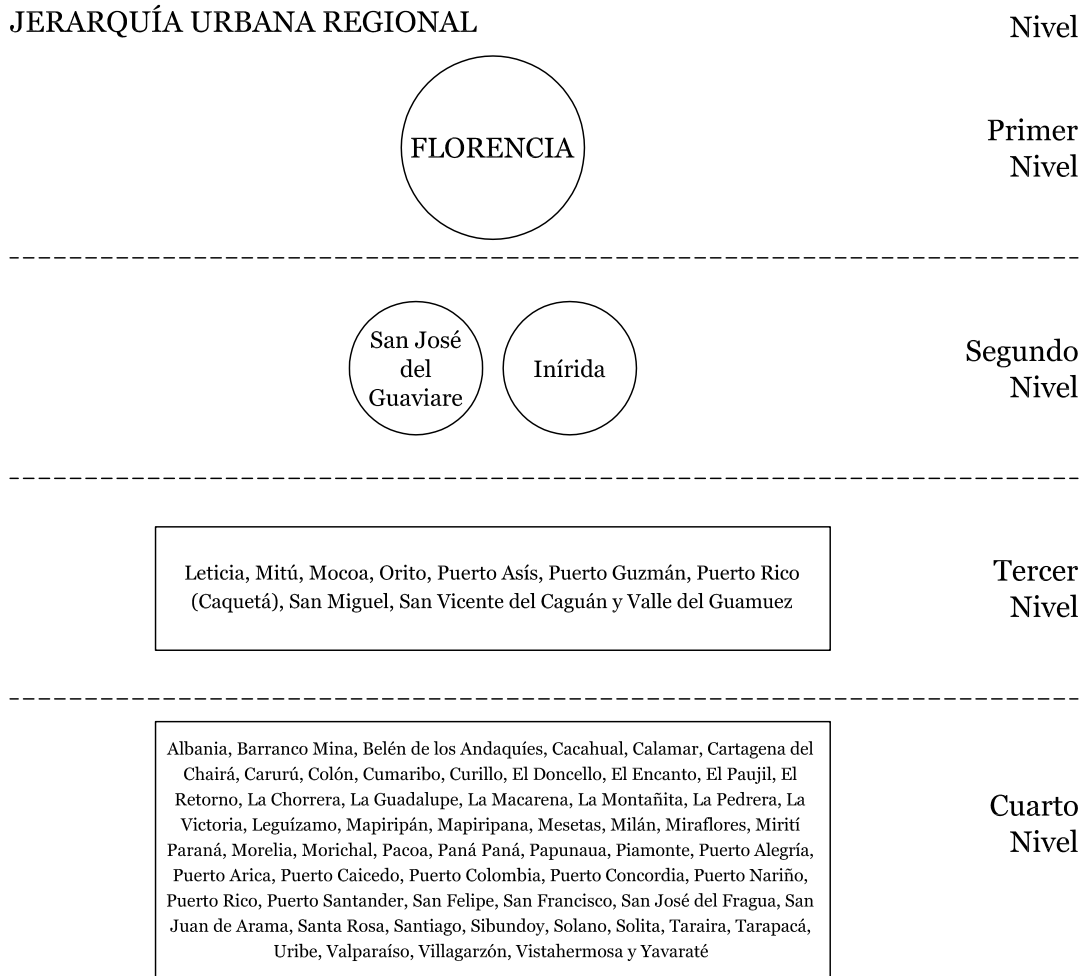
JERARQUÍA URBANA REGIONAL

Nivel

FLORENCIA

Primer Nivel

San José del Guaviare

Inírida

Segundo Nivel

Leticia, Mitú, Mocoa, Orito, Puerto Asís, Puerto Guzmán, Puerto Rico (Caquetá), San Miguel, San Vicente del Caguán y Valle del Guamuez

Tercer Nivel

Albania, Barranco Mina, Belén de los Andaquíes, Cacahual, Calamar, Cartagena del Chairá, Carurú, Colón, Cumaribo, Curillo, El Doncello, El Encanto, El Paujil, El Retorno, La Chorrera, La Guadalupe, La Macarena, La Montañita, La Pedrera, La Victoria, Leguízamo, Mapiripán, Mapiripana, Mesetas, Milán, Miraflores, Mirití Paraná, Morelia, Morichal, Pacoa, Paná Paná, Papunaua, Piamonte, Puerto Alegría, Puerto Arica, Puerto Caicedo, Puerto Colombia, Puerto Concordia, Puerto Nariño, Puerto Rico, Puerto Santander, San Felipe, San Francisco, San José del Fragua, San Juan de Arama, Santa Rosa, Santiago, Sibundoy, Solano, Solita, Taraira, Tarapacá, Uribe, Valparaíso, Villagarzón, Vistahermosa y Yavaraté

Cuarto Nivel